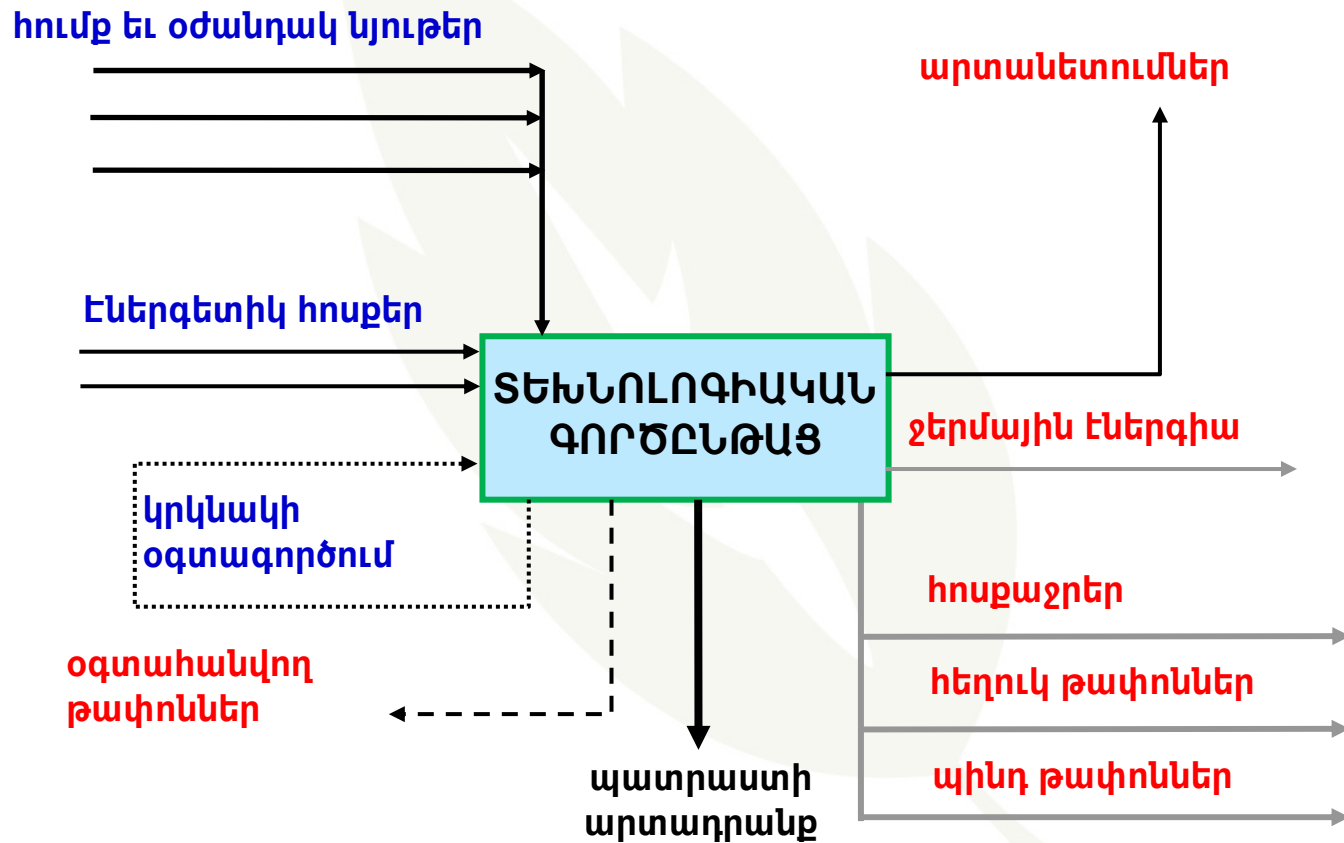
հումք եւ օժանդակ նյութեր

էներգետիկ հոսքեր

կրկնակի օգտագործում

ՏԵԽՆՈԼՈԳԻԱԿԱՆ ԳՈՐԾԸՆԹԱՑ

արտանետումներ

ջերմային էներգիա

հոսքաջրեր

հեղուկ թափոններ

պինդ թափոններ

օգտահանվող թափոններ

պատրաստի արտադրանք